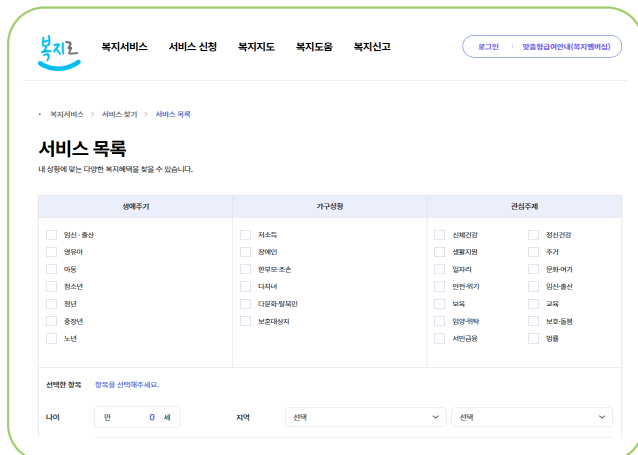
복지로

복지서비스 서비스 신청 복지지도 복지도움 복지신고

로그인 | 맞춤형급여안내(복지멤버십)

• 복지서비스 > 서비스 찾기 > 서비스 목록

서비스 목록

내 상황에 맞는 다양한 복지혜택을 찾을 수 있습니다.

| 생애주기 | 가구상황 | 관심주제 | |
|---|---|---|---|
| 임신·출산 | 저소득 | 신체건강 | 정신건강 |
| 영유아 | 장애인 | 생활지원 | 주거 |
| 아동 | 한부모·조손 | 일자리 | 문화·여가 |
| 청소년 | 다자녀 | 안전·위기 | 임신·출산 |
| 청년 | 다문화·탈북민 | 보육 | 교육 |
| 중장년 | 보훈대상자 | 입양·위탁 | 보호·돌봄 |
| 노년 | | 서민금융 | 법률 |

선택한 항목 항목을 선택해주세요.

나이 만 0 세 지역 선택 선택